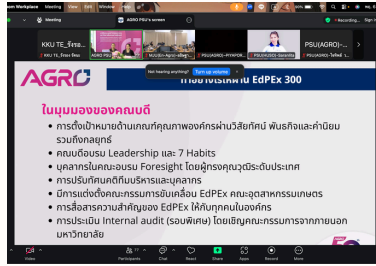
Zoom Workplace Meeting Edit View Window Help

Meeting

AGRO PSU's screen

Recording... Sign in

KKU TE_ทีมย

KKU TE_ทีมย

AGRO PSU

PSU(AGRO)-...

PSU(AGRO)-...

PSU(AGRO)-...

PSU(AGRO)-...

Not hearing anything? Turn up volume

AGRO

การขับเคลื่อน EdPEx 300

ในมุมมองของคณบดี

• การตั้งเป้าหมายด้านเกณฑ์คุณภาพองค์กรผ่านวิสัยทัศน์ พันธกิจและค่านิยมรวมถึงกลยุทธ์

• คณบดีอบรม Leadership และ 7 Habits

• บุคลากรในคณะอบรม Foresight โดยผู้ทรงคุณวุฒิระดับประเทศ

• การปรับทัศนคติทีมบริหารและบุคลากร

• มีการแต่งตั้งคณะกรรมการขับเคลื่อน EdPEx คณะอุตสาหกรรมเกษตร

• การสื่อสารความสำคัญของ EdPEx ให้กับทุกคนในองค์กร

• การประเมิน Internal audit (รอบพิเศษ) โดยเชิญคณะกรรมการจากภายนอกมหาวิทยาลัย

Video Participants Chat Share Apps Record More